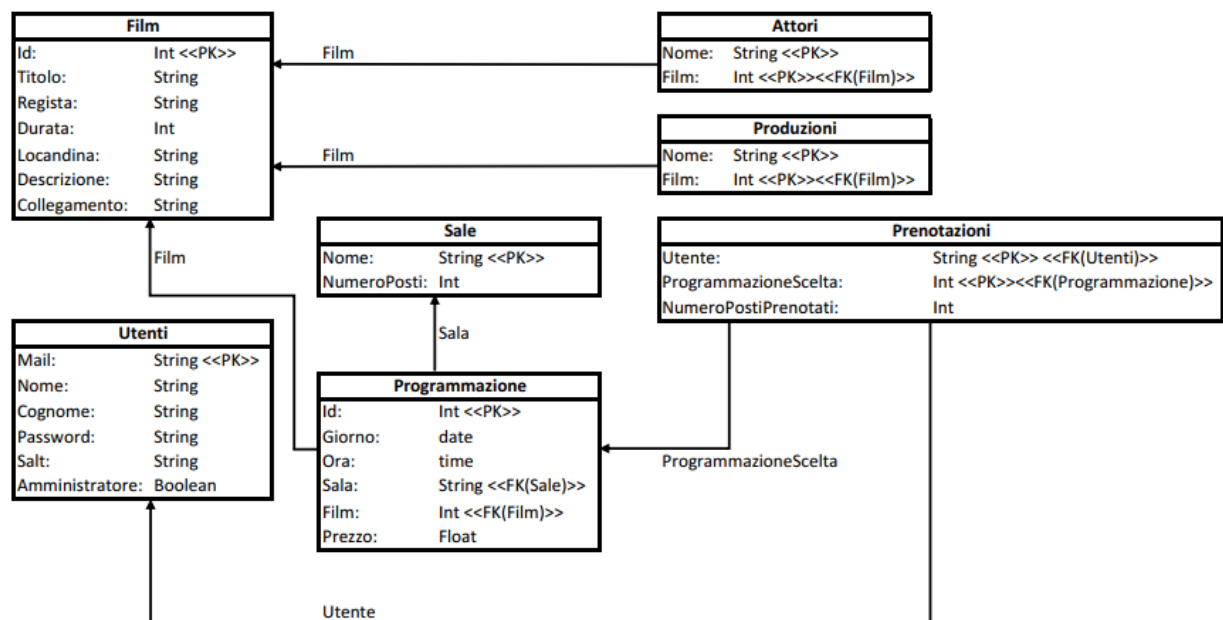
| Film | |
|---|---|
| Id: | Int <<PK>> |
| Titolo: | String |
| Regista: | String |
| Durata: | Int |
| Locandina: | String |
| Descrizione: | String |
| Collegamento: | String |

Film

| Attori | |
|---|---|
| Nome: | String <<PK>> |
| Film: | Int <<PK>><<FK(Film)>> |

Film

| Produzioni | |
|---|---|
| Nome: | String <<PK>> |
| Film: | Int <<PK>><<FK(Film)>> |

Film

| Sale | |
|---|---|
| Nome: | String <<PK>> |
| NumeroPosti: | Int |

| Prenotazioni | |
|---|---|
| Utente: | String <<PK>> <<FK(Utenti)>> |
| ProgrammazioneScelta: | Int <<PK>><<FK(Programmazione)>> |
| NumeroPostiPrenotati: | Int |

Sala

| Utenti | |
|---|---|
| Mail: | String <<PK>> |
| Nome: | String |
| Cognome: | String |
| Password: | String |
| Salt: | String |
| Amministratore: | Boolean |

| Programmazione | |
|---|---|
| Id: | Int <<PK>> |
| Giorno: | date |
| Ora: | time |
| Sala: | String <<FK(Sale)>> |
| Film: | Int <<FK(Film)>> |
| Prezzo: | Float |

ProgrammazioneScelta

Utente